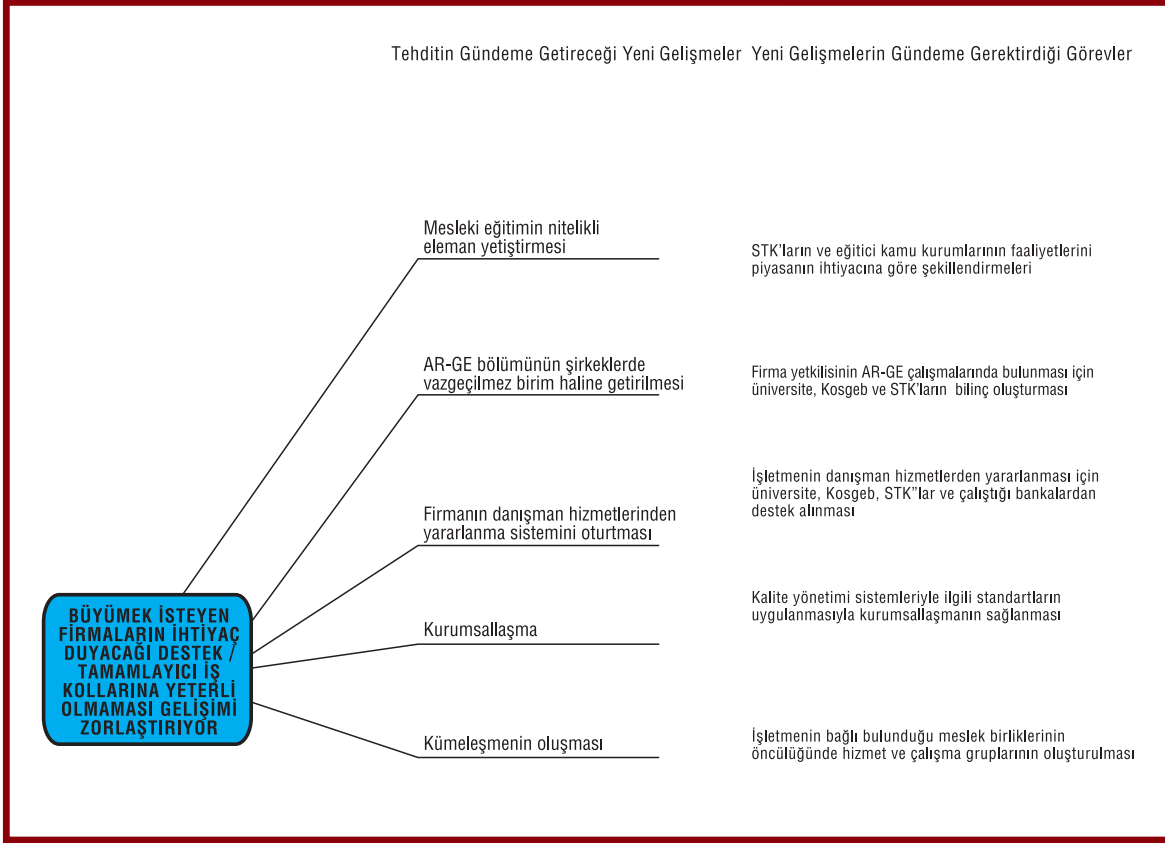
Tehditin Gündeme Getireceği Yeni Gelişmeler Yeni Gelişmelerin Gündeme Gerektirdiği Görevler

Mesleki eğitimin nitelikli eleman yetiştirmesi

STK'ların ve eğitici kamu kurumlarının faaliyetlerini piyasanın ihtiyacına göre şekillendirmeleri

AR-GE bölümünün şirkeklerde vazgeçilmez birim haline getirilmesi

Firma yetkilisinin AR-GE çalışmalarında bulunması için üniversite, Kosgeb ve STK'ların bilinç oluşturması

İşletmenin danışman hizmetlerden yararlanması için üniversite, Kosgeb, STK"lar ve çalıştığı bankalardan destek alınması

Firmanın danışman hizmetlerinden yararlanma sistemini oturtması

Kalite yönetimi sistemleriyle ilgili standartların uygulanmasıyla kurumsallaşmanın sağlanması

BÜYÜMEK İSTEYEN FIRMALARIN İHTİYAÇ DUYACAĞI DESTEK / TAMAMLAYICI İŞ KOLLARINA YETERLİ OLMAMASI GELİŞİMİ ZORLAŞTIRIYOR

Kurumsallaşma

Kümeleşmenin oluşması

İşletmenin bağlı bulunduğu meslek birliklerinin öncülüğünde hizmet ve çalışma gruplarının oluşturulması